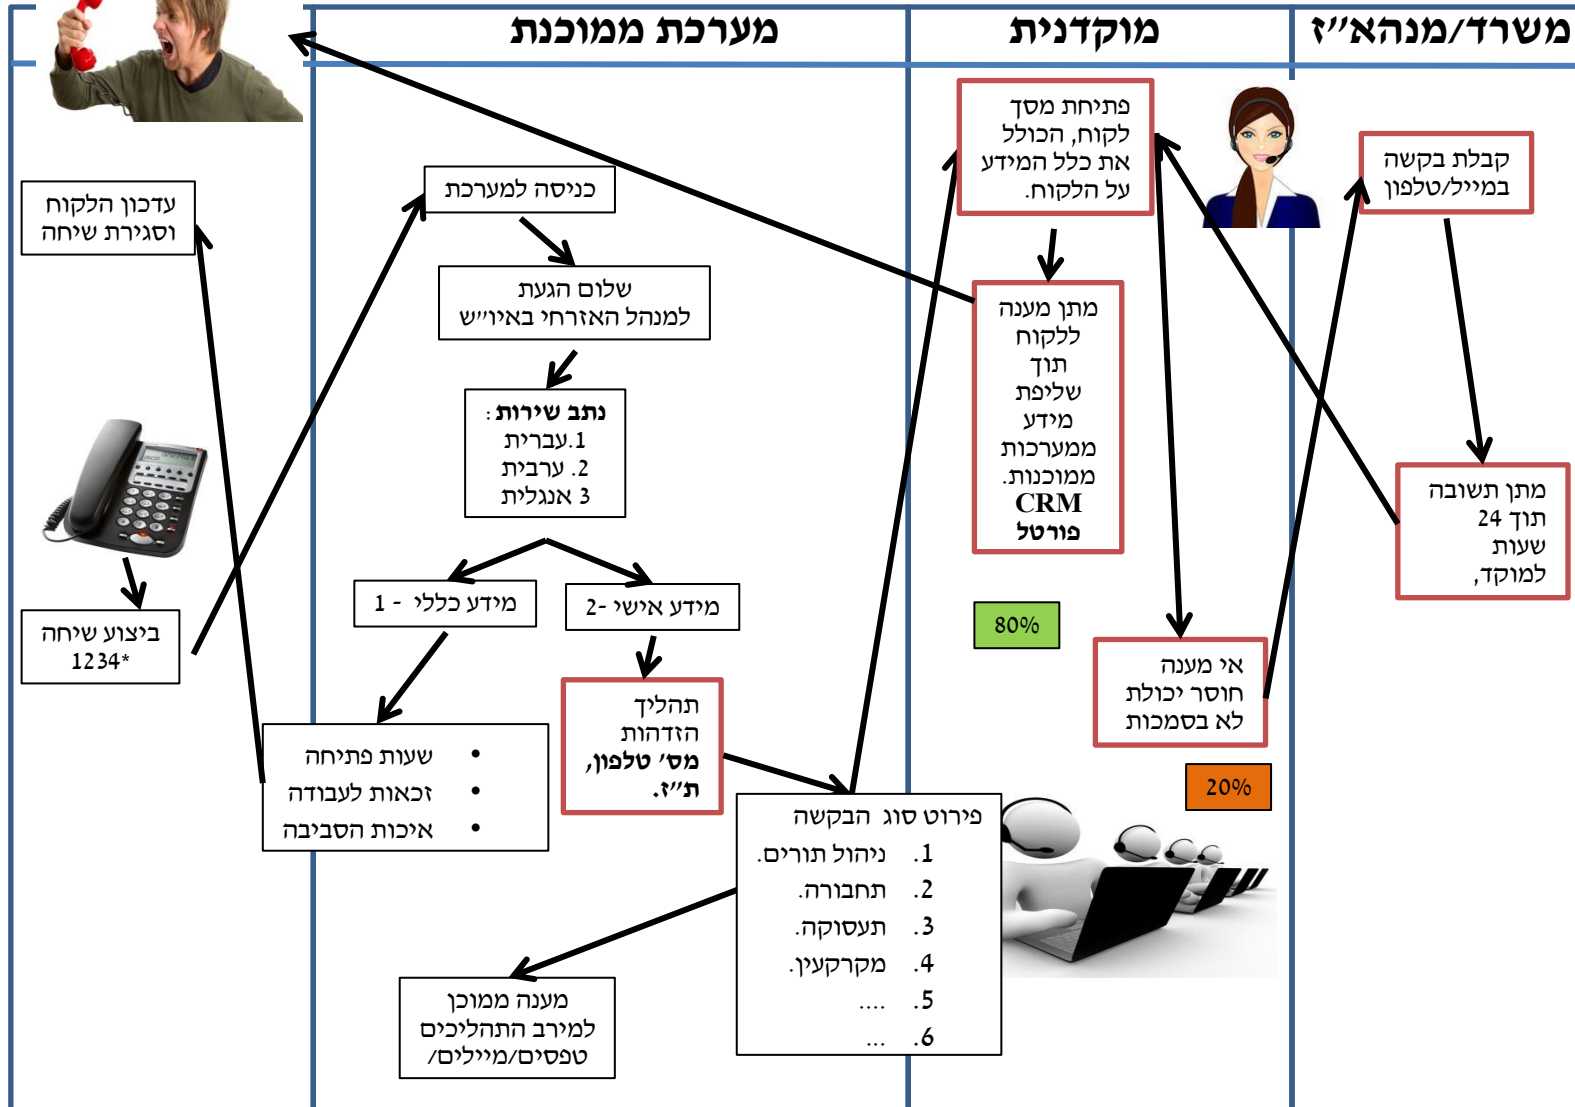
משרד/מנהא"ז

מוקדנית

מערכת ממוכנת

קבלת בקשה במייל/טלפון

מתן תשובה תוך 24 שעות למוקד,

פתיחת מסך לקוח, הכולל את כלל המידע על הלקוח.

מתן מענה ללקוח תוך שליפת מידע ממערכות ממוכנות. CRM פורטל

80%

אי מענה חוסר יכולת לא בסמכות

20%

כניסה למערכת

שלום הגעת למנהל האזרחי באיו"ש

נתב שירות :
1.עברית
2. ערבית
3 אנגלית

מידע כללי - 1

מידע אישי -2

תהליך הזדהות מס' טלפון, ת"ז.

• שעות פתיחה
• זכאות לעבודה
• איכות הסביבה

פירוט סוג הבקשה
1. ניהול תורים.
2. תחבורה.
3. תעסוקה.
4. מקרקעין.
5. ....
6. ...

מענה ממוכן למירב התהליכים טפסים/מיילים/

עדכון הלקוח וסגירת שיחה

ביצוע שיחה 1234*